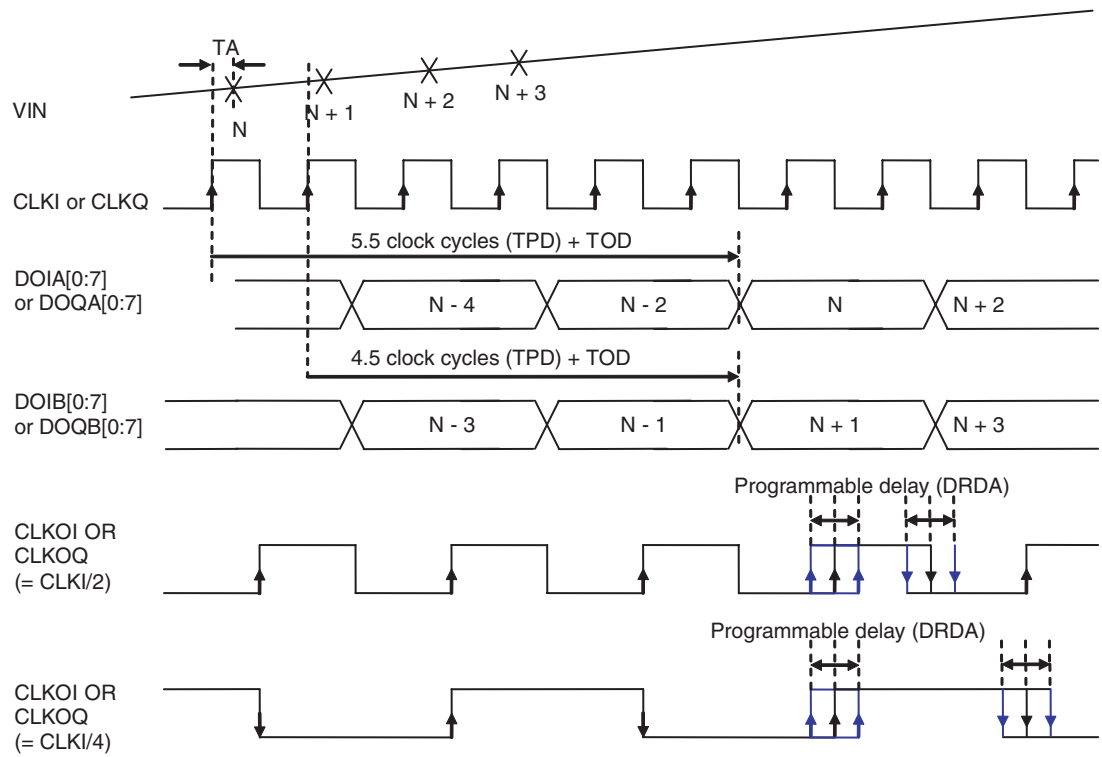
TA

VIN

N

N + 1

N + 2

N + 3

CLKI or CLKQ

5.5 clock cycles (TPD) + TOD

DOIA[0:7] or DOQA[0:7]

N - 4

N - 2

N

N + 2

4.5 clock cycles (TPD) + TOD

DOIB[0:7] or DOQB[0:7]

N - 3

N - 1

N + 1

N + 3

Programmable delay (DRDA)

CLKOI OR CLKOQ (= CLKI/2)

Programmable delay (DRDA)

CLKOI OR CLKOQ (= CLKI/4)